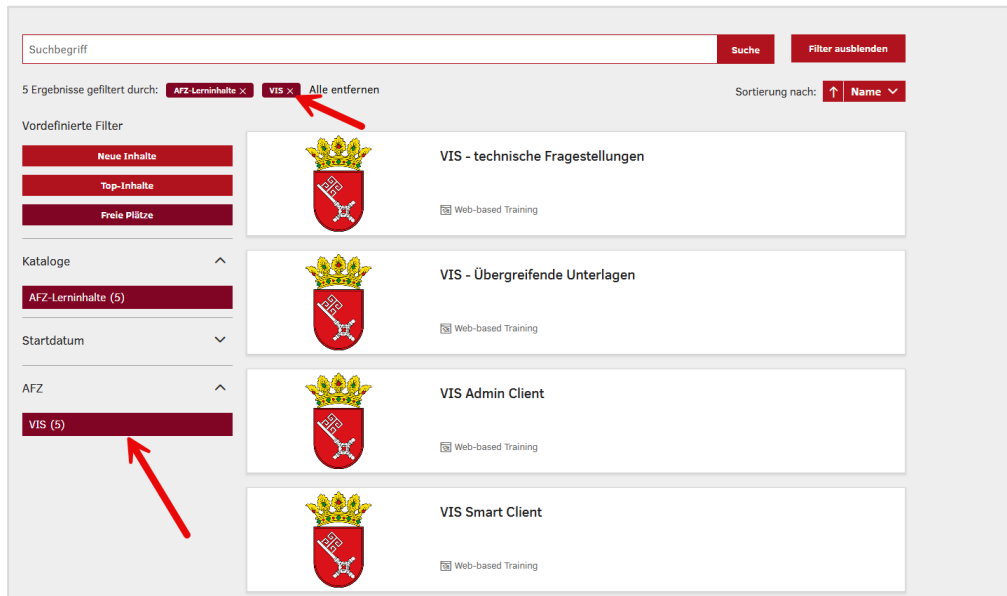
Suchbegriff

Suche

Filter ausblenden

5 Ergebnisse gefiltert durch: AFZ-Lerninhalte × VIS × Alle entfernen

Sortierung nach: ↑ Name

Vordefinierte Filter

Neue Inhalte

Top-Inhalte

Freie Plätze

Kataloge

AFZ-Lerninhalte (5)

Startdatum

AFZ

VIS (5)

VIS - technische Fragestellungen

Web-based Training

VIS - Übergreifende Unterlagen

Web-based Training

VIS Admin Client

Web-based Training

VIS Smart Client

Web-based Training